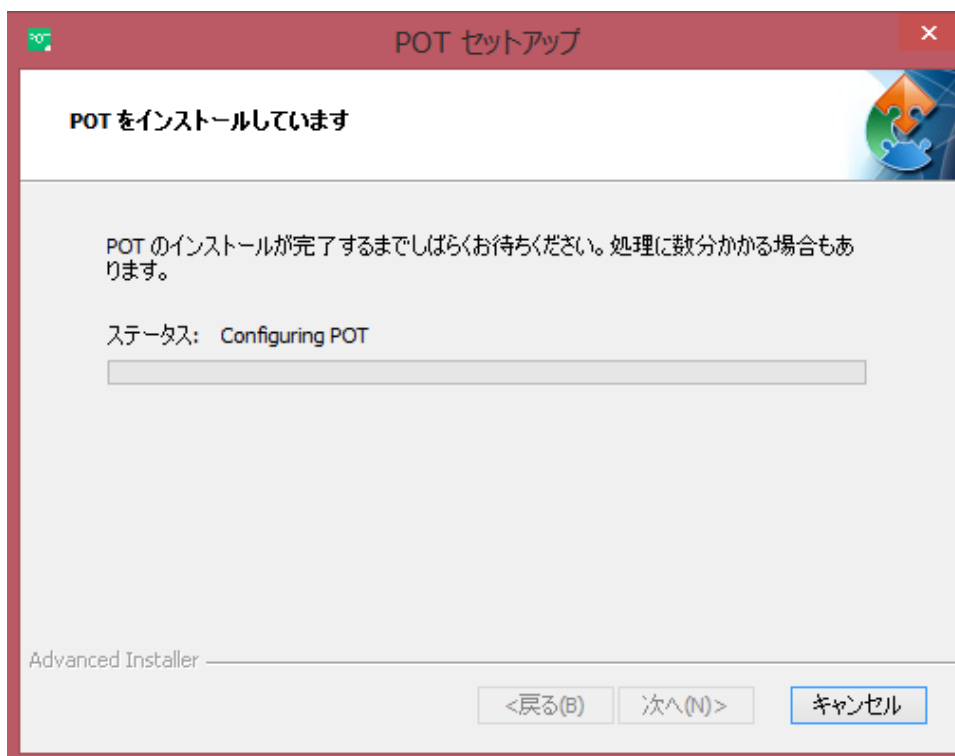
POT セットアップ

POT をインストールしています

POT のインストールが完了するまでしばらくお待ちください。処理に数分かかる場合もあります。

ステータス: Configuring POT

Advanced Installer

<戻る(B)

次へ(N)>

キャンセル